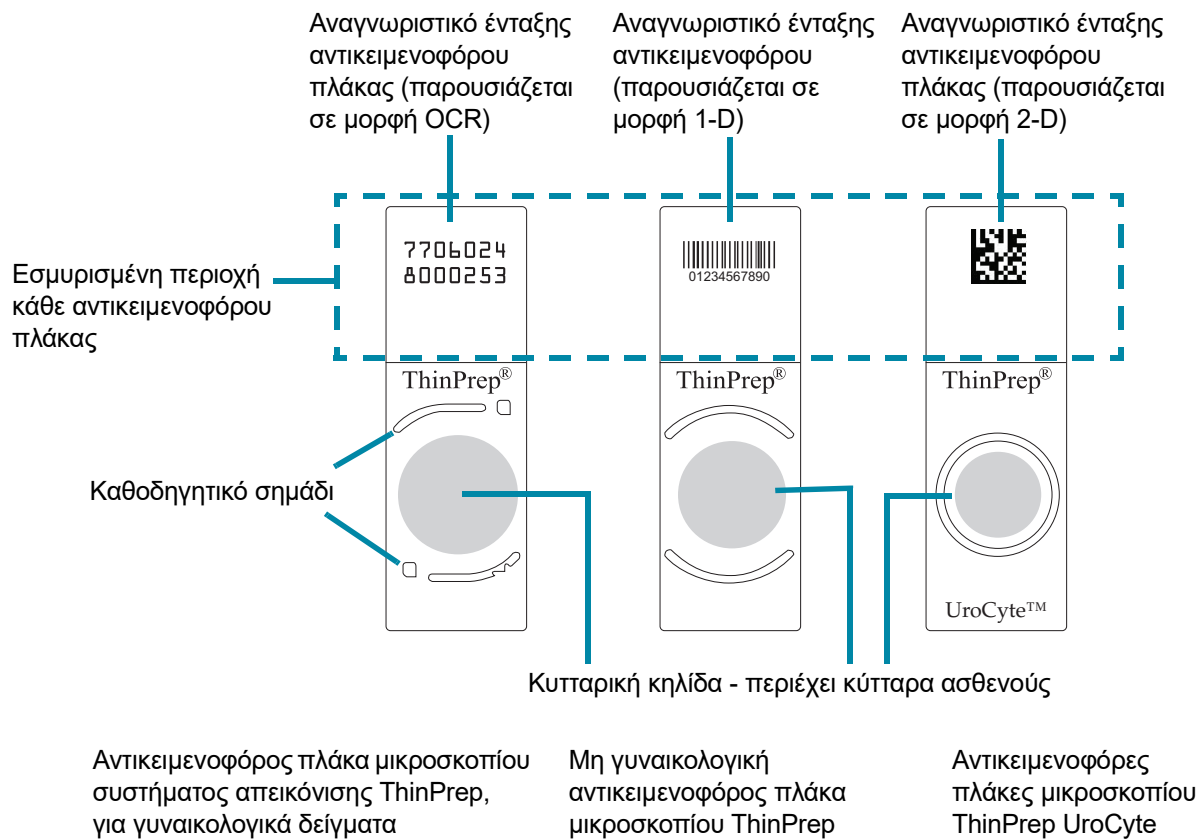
Αναγνωριστικό ένταξης αντικειμενοφόρου πλάκας (παρουσιάζεται σε μορφή OCR)

Αναγνωριστικό ένταξης αντικειμενοφόρου (παρουσιάζεται σε μορφή 1-D)

Αναγνωριστικό ένταξης αντικειμενοφόρου πλάκας (παρουσιάζεται σε μορφή 2-D)

7706024
8000253

01234567890

Εσμυρισμένη περιοχή κάθε αντικειμενοφόρου πλάκας

ThinPrep®

ThinPrep®

ThinPrep®

Καθοδηγητικό σημάδι

UroCyte™

Κυτταρική κηλίδα - περιέχει κύτταρα ασθενούς

Αντικειμενοφόρος πλάκα μικροσκοπίου συστήματος απεικόνισης ThinPrep, για γυναικολογικά δείγματα

Μη γυναικολογική αντικειμενοφόρος πλάκα μικροσκοπίου ThinPrep

Αντικειμενοφόρες πλάκες μικροσκοπίου ThinPrep UroCyte